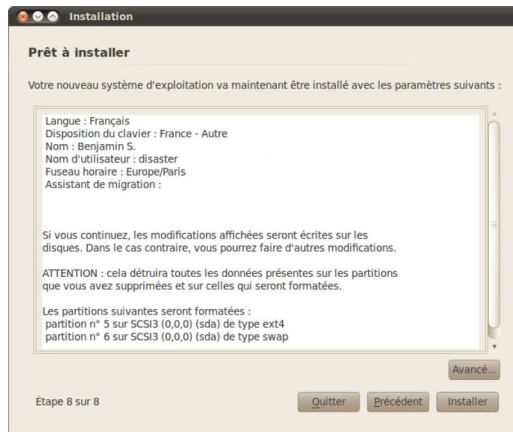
Installation

Prêt à installer

Votre nouveau système d'exploitation va maintenant être installé avec les paramètres suivants :

Langue : Français
Disposition du clavier : France - Autre
Nom : Benjamin S.
Nom d'utilisateur : disaster
Fuseau horaire : Europe/Paris
Assistant de migration :

Si vous continuez, les modifications affichées seront écrites sur les disques. Dans le cas contraire, vous pourrez faire d'autres modifications.

ATTENTION : cela détruira toutes les données présentes sur les partitions que vous avez supprimées et sur celles qui seront formatées.

Les partitions suivantes seront formatées :
partition n° 5 sur SCSI3 (0,0,0) (sda) de type ext4
partition n° 6 sur SCSI3 (0,0,0) (sda) de type swap

Avancé...

Étape 8 sur 8

Quitter

Précédent

Installer